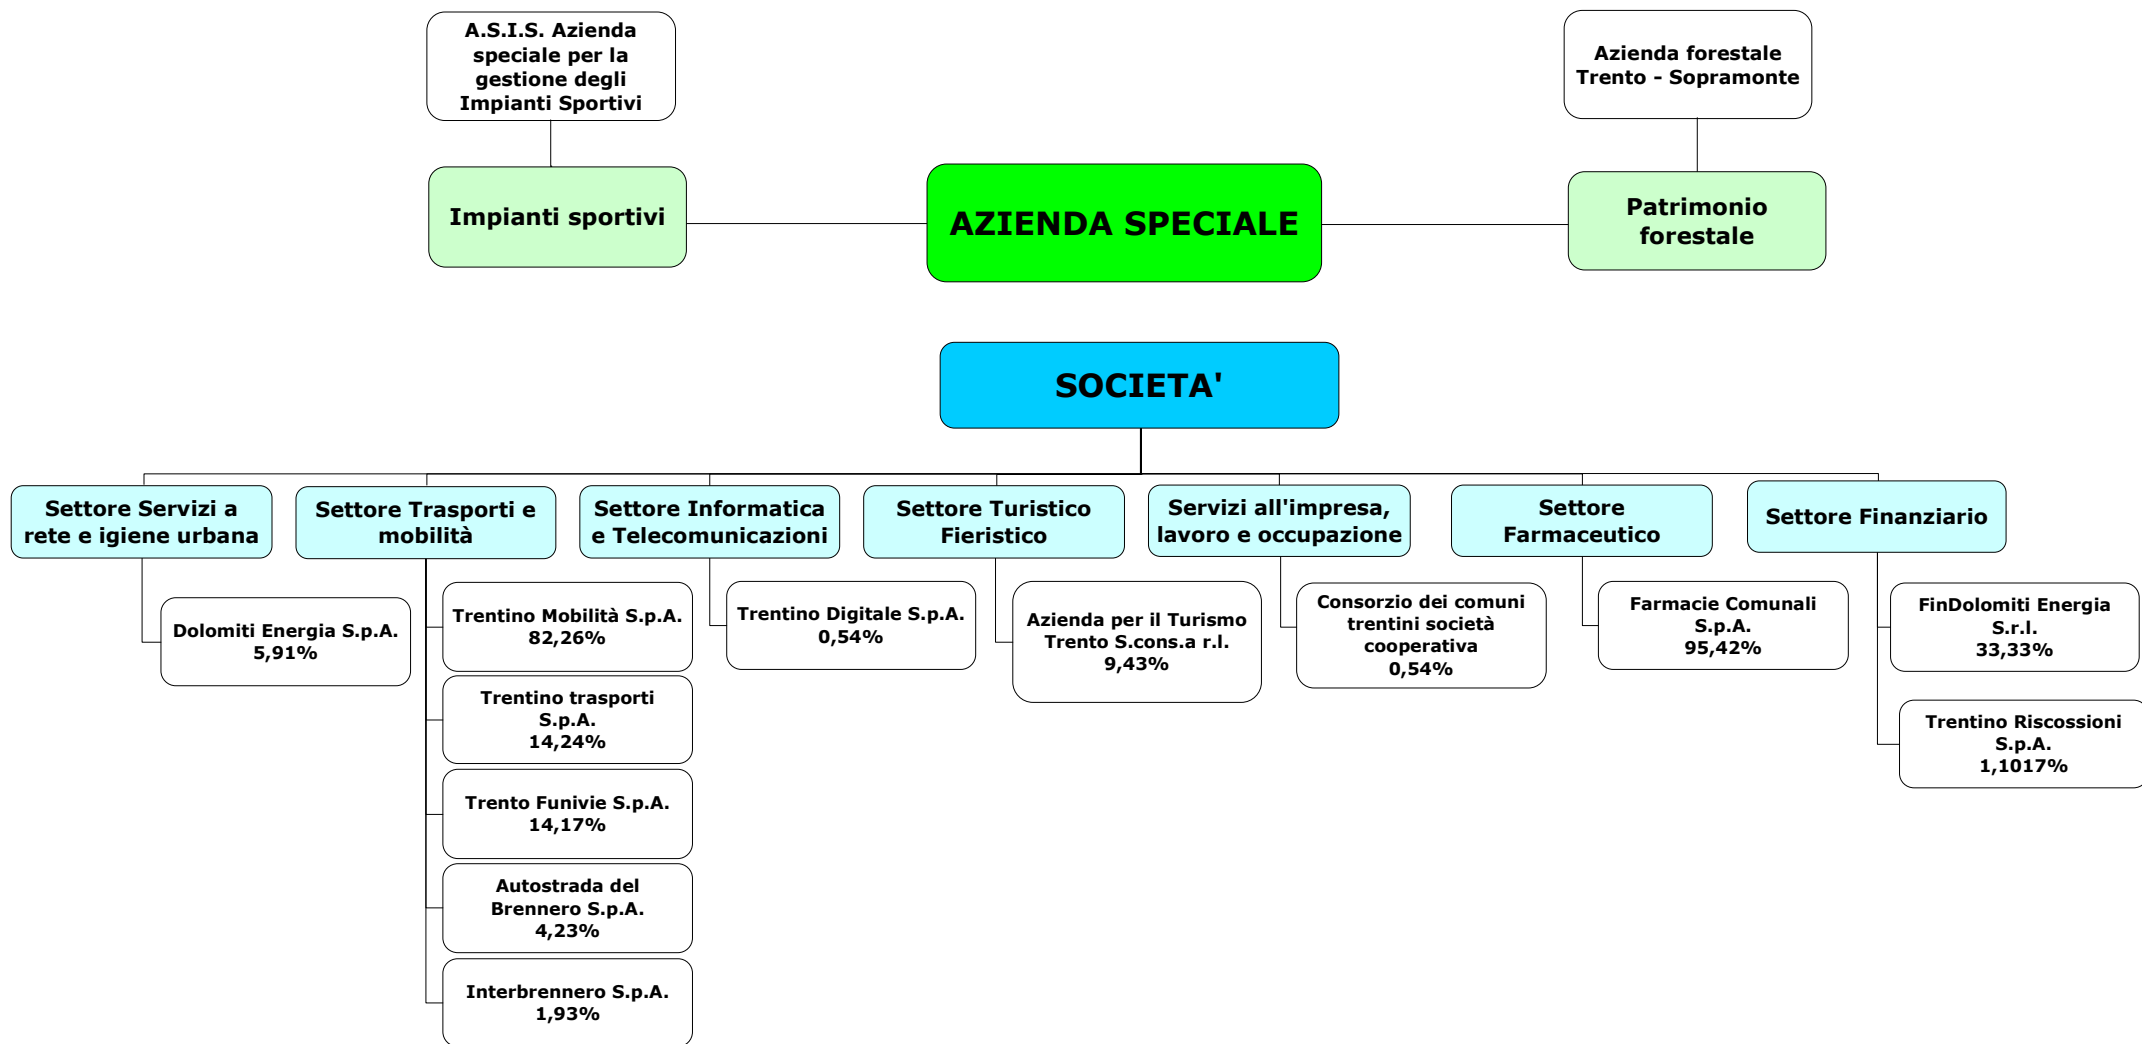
A.S.I.S. Azienda speciale per la gestione degli Impianti Sportivi

Azienda forestale Trento - Sopramonte

Impianti sportivi

AZIENDA SPECIALE

Patrimonio forestale

SOCIETA'

Settore Servizi a rete e igiene urbana

Dolomiti Energia S.p.A. 5,91%

Settore Trasporti e mobilità

Trentino Mobilità S.p.A. 82,26%

Trentino trasporti S.p.A. 14,24%

Trento Funivie S.p.A. 14,17%

Autostrada del Brennero S.p.A. 4,23%

Interbrennero S.p.A. 1,93%

Settore Informatica e Telecomunicazioni

Trentino Digitale S.p.A. 0,54%

Settore Turistico Fieristico

Azienda per il Turismo Trento S.cons.a r.l. 9,43%

Servizi all'impresa, lavoro e occupazione

Consorzio dei comuni trentini società cooperativa 0,54%

Settore Farmaceutico

Farmacie Comunali S.p.A. 95,42%

Settore Finanziario

FinDolomiti Energia S.r.l. 33,33%

Trentino Riscossioni S.p.A. 1,1017%